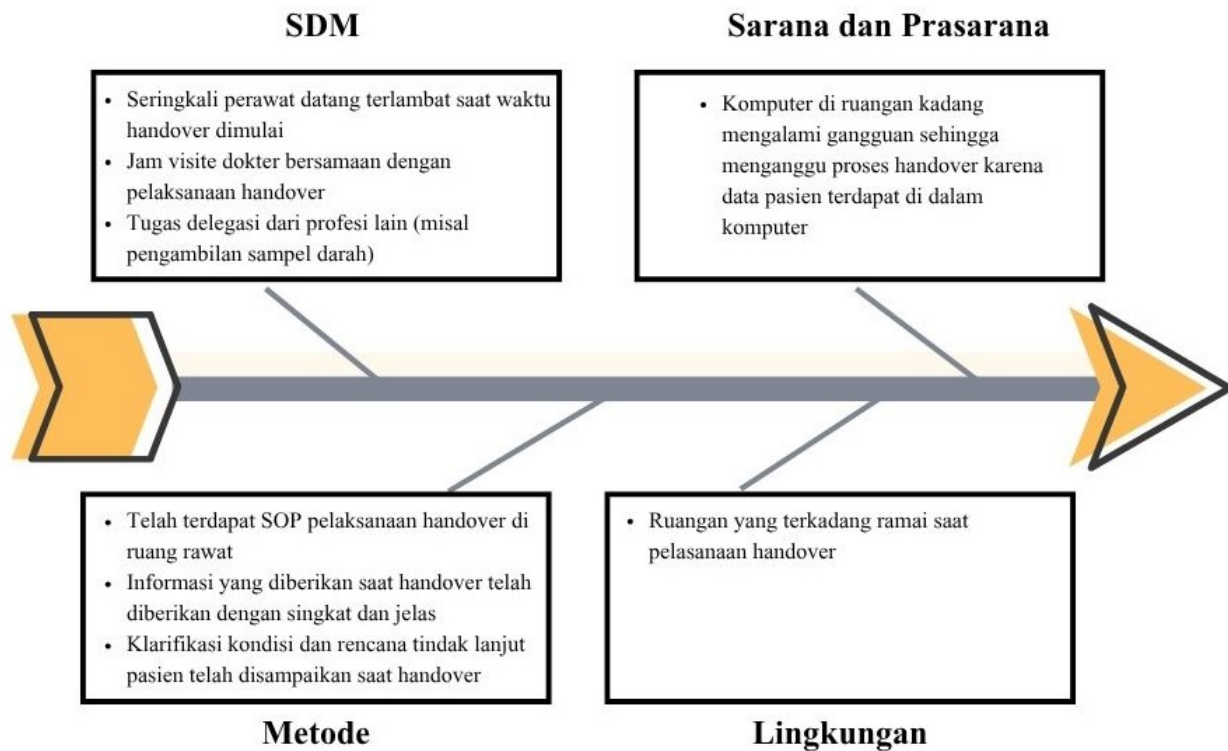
SDM

- Seringkali perawat datang terlambat saat waktu handover dimulai
- Jam visite dokter bersamaan dengan pelaksanaan handover
- Tugas delegasi dari profesi lain (misal pengambilan sampel darah)

Sarana dan Prasarana

- Komputer di ruangan kadang mengalami gangguan sehingga menganggu proses handover karena data pasien terdapat di dalam komputer

- Telah terdapat SOP pelaksanaan handover di ruang rawat
- Informasi yang diberikan saat handover telah diberikan dengan singkat dan jelas
- Klarifikasi kondisi dan rencana tindak lanjut pasien telah disampaikan saat handover

Metode

- Ruangan yang terkadang ramai saat pelasanaan handover

Lingkungan